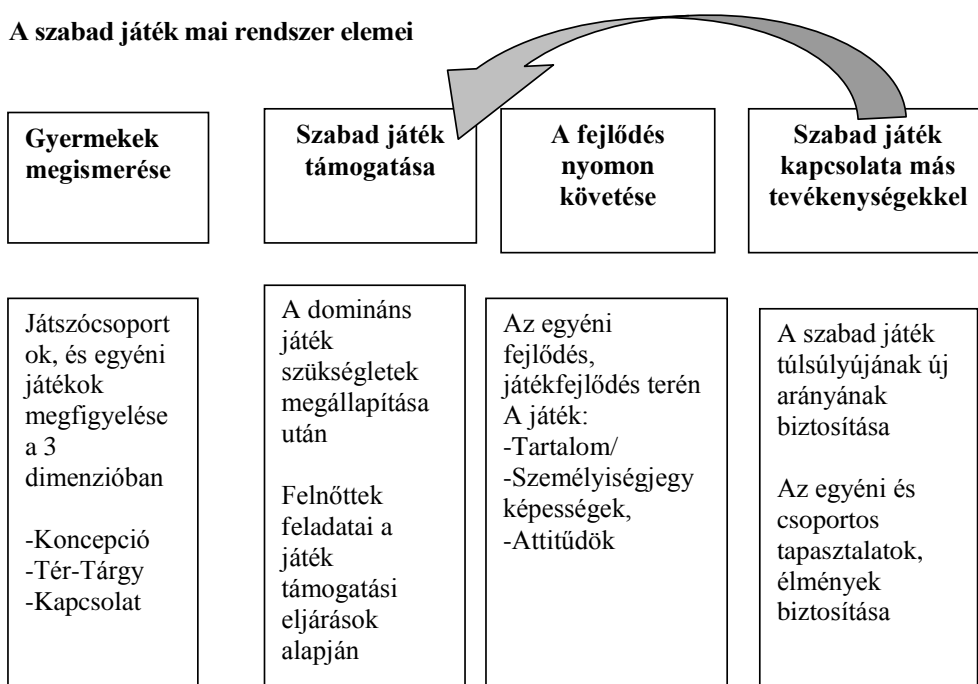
A szabad játék mai rendszer elemei

| Gyermekek megismerése | Szabad játék támogatása | A fejlődés nyomon követése | Szabad játék kapcsolata más tevékenységekkel |
|---|---|---|---|

| Játszócsoportok, és egyéni játékok megfigyelése a 3 dimenzióban<br><br>-Koncepció<br>-Tér-Tárgy<br>-Kapcsolat | A domináns játék szükségletek megállapítása után<br><br>Felnőttek feladatai a játék támogatási eljárások alapján | Az egyéni fejlődés, játékfejlődés terén<br>A játék:<br>-Tartalom/<br>-Személyiségjegy képességek,<br>-Attitűdök | A szabad játék túlsúlyújának új arányának biztosítása<br><br>Az egyéni és csoportos tapasztalatok, élmények biztosítása |
|---|---|---|---|